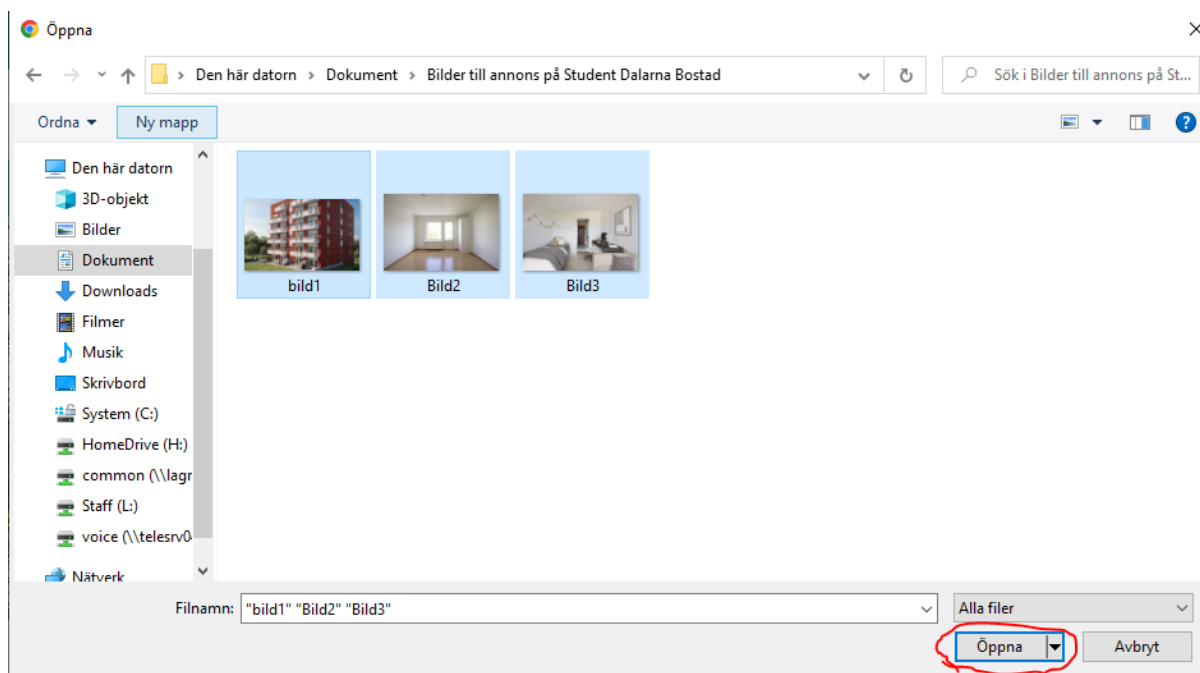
Öppna

Den här datorn › Dokument › Bilder till annons på Student Dalarna Bostad

Sök i Bilder till annons på St...

Ordna ▾ Ny mapp

Den här datorn
3D-objekt
Bilder
Dokument
Downloads
Filmer
Musik
Skrivbord
System (C:)
HomeDrive (H:)
common (\\lagr
Staff (L:)
voice (\\telesrv0
Nätverk

bild1
Bild2
Bild3

Filnamn: "bild1" "Bild2" "Bild3"

Alla filer

Öppna

Avbryt